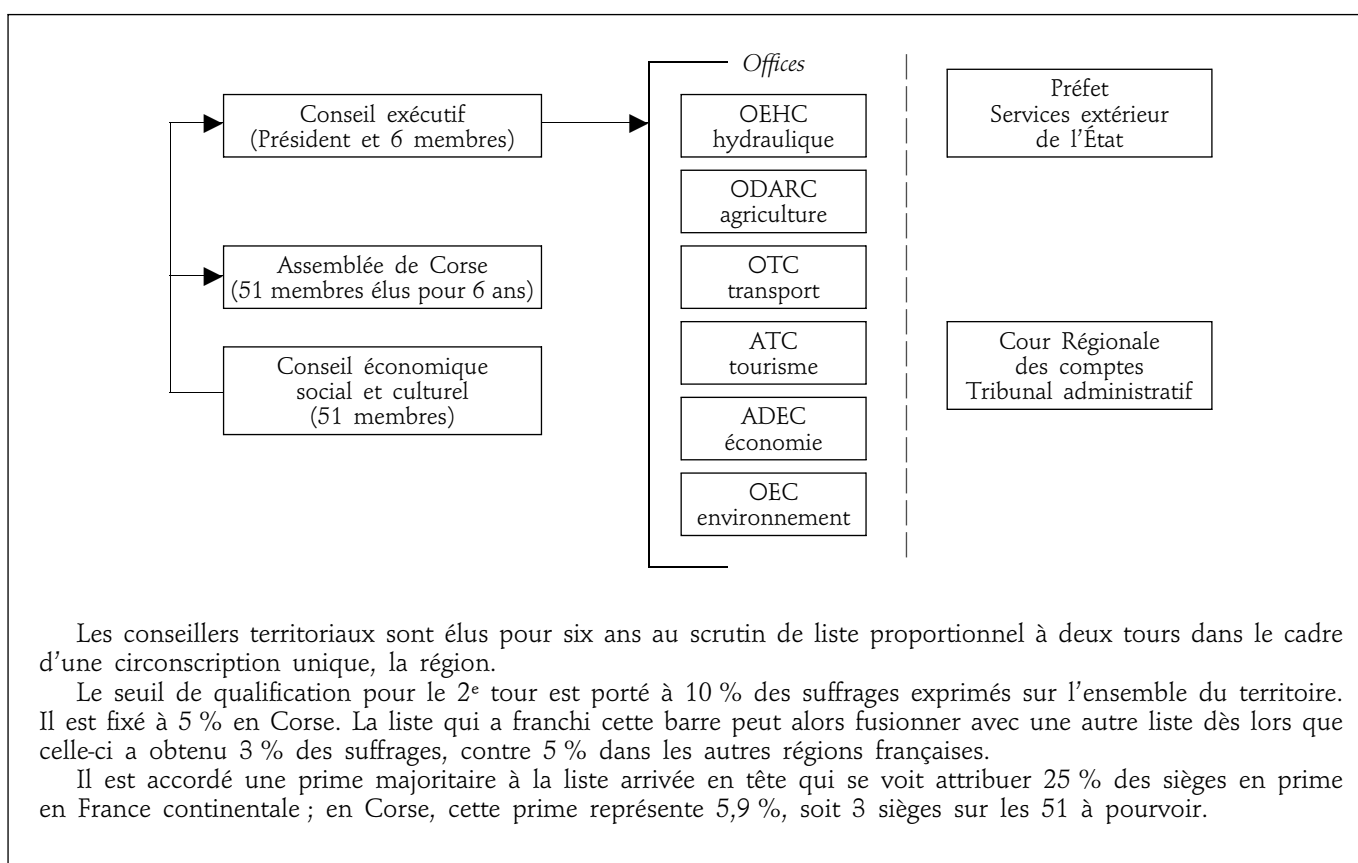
Conseil exécutif (Président et 6 membres)

Assemblée de Corse (51 membres élus pour 6 ans)

Conseil économique social et culturel (51 membres)

Offices

OEHC hydraulique

ODARC agriculture

OTC transport

ATC tourisme

ADEC économie

OEC environnement

Préfet Services extérieur de l'État

Cour Régionale des comptes Tribunal administratif

Les conseillers territoriaux sont élus pour six ans au scrutin de liste proportionnel à deux tours dans le cadre d'une circonscription unique, la région.

Le seuil de qualification pour le 2$^{e}$ tour est porté à 10 % des suffrages exprimés sur l'ensemble du territoire. Il est fixé à 5 % en Corse. La liste qui a franchi cette barre peut alors fusionner avec une autre liste dès lors que celle-ci a obtenu 3 % des suffrages, contre 5 % dans les autres régions françaises.

Il est accordé une prime majoritaire à la liste arrivée en tête qui se voit attribuer 25 % des sièges en prime en France continentale ; en Corse, cette prime représente 5,9 %, soit 3 sièges sur les 51 à pourvoir.